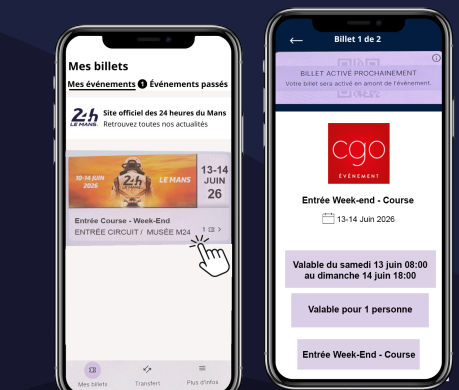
Mes billets

Mes événements 1 Événements passés

24h LE MANS

Site officiel des 24 heures du Mans
Retrouvez toutes nos actualités

10-14 JUIN 2026

24h LE MANS

LE MANS

13-14 JUIN 26

Entrée Course - Week-End
ENTRÉE CIRCUIT / MUSÉE M24

1

Mes billets Transfert Plus d'infos

Billet 1 de 2

BILLET ACTIVÉ PROCHAINEMENT
Votre billet sera activé en amont de l'événement.

cgo
ÉVÉNEMENT

Entrée Week-end - Course

13-14 Juin 2026

Valable du samedi 13 juin 08:00 au dimanche 14 juin 18:00

Valable pour 1 personne

Entrée Week-End - Course